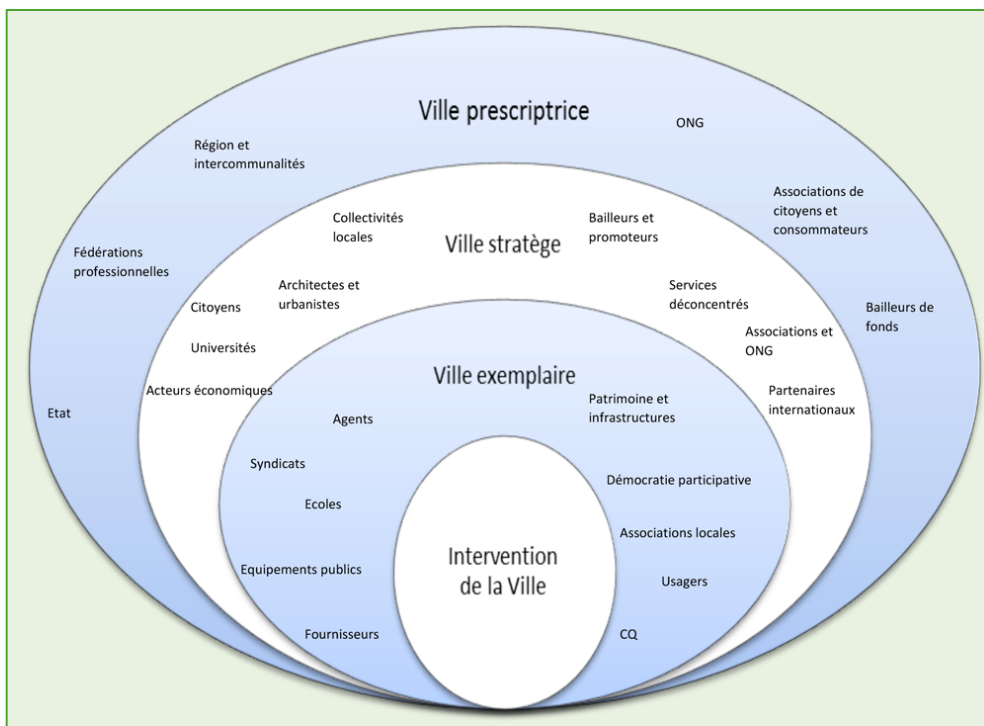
Ville prescriptrice

ONG

Région et intercommunalités

Associations de citoyens et consommateurs

Fédérations professionnelles

Bailleurs de fonds

Etat

Collectivités locales

Ville stratège

Bailleurs et promoteurs

Architectes et urbanistes

Services déconcentrés

Citoyens

Associations et ONG

Universités

Partenaires internationaux

Acteurs économiques

Ville exemplaire

Agents

Patrimoine et infrastructures

Syndicats

Démocratie participative

Ecoles

Associations locales

Equipements publics

Usagers

Fournisseurs

CQ

Intervention de la Ville